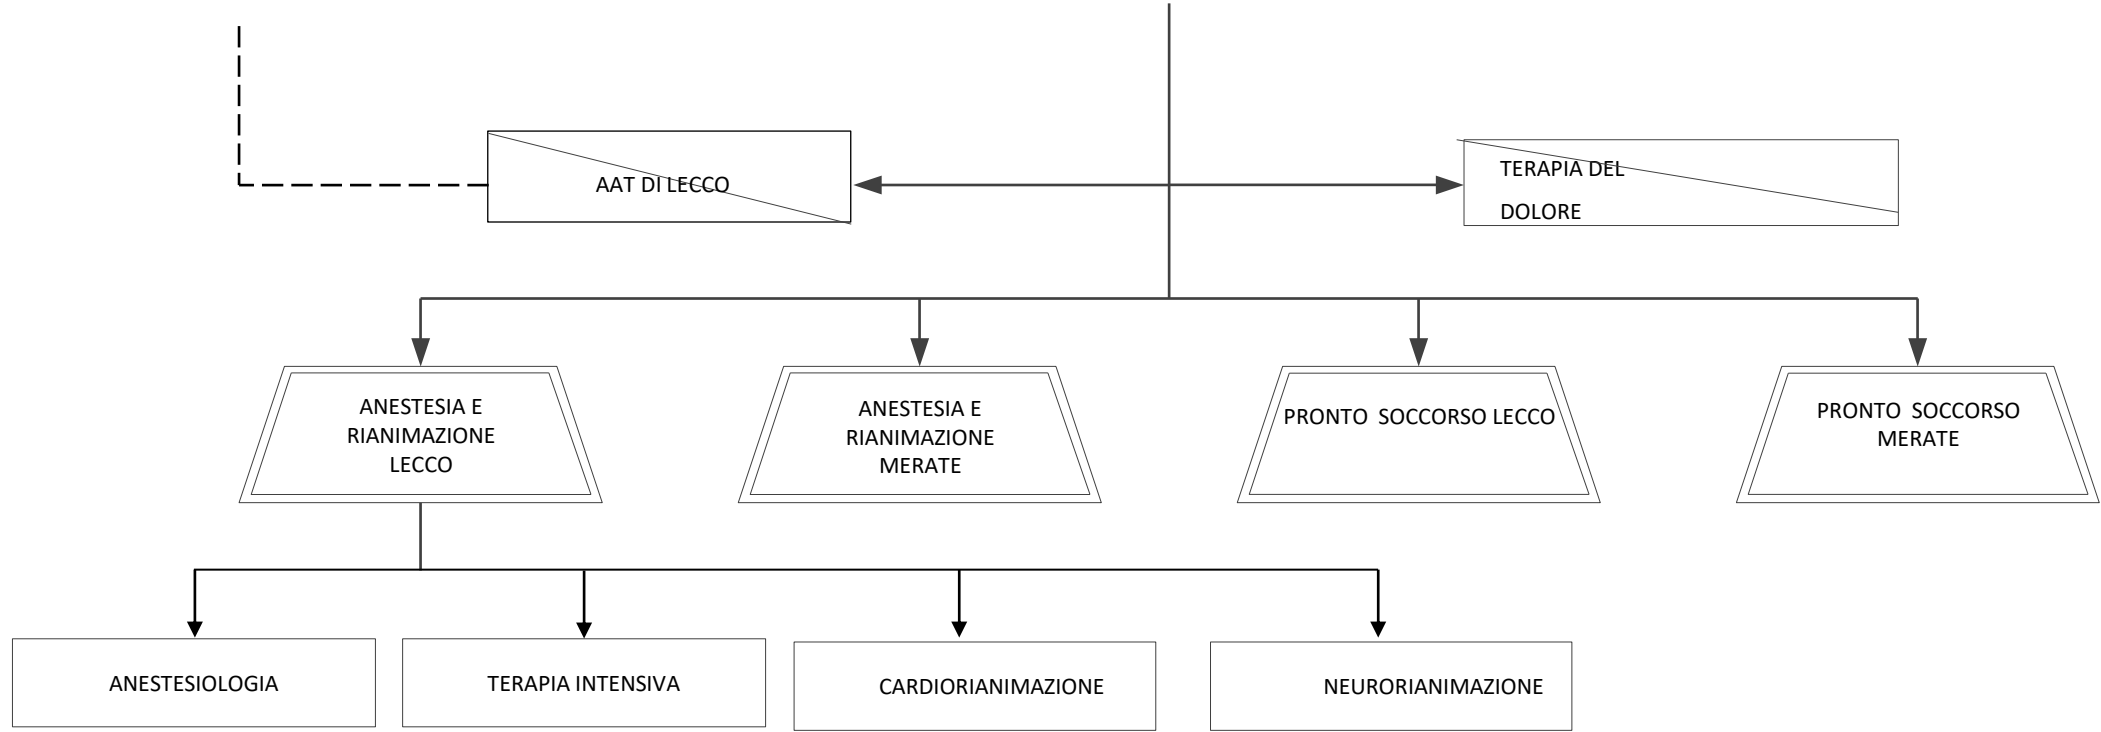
AAT DI LECCO

TERAPIA DEL DOLORE

ANESTESIA E RIANIMAZIONE LECCO

ANESTESIA E RIANIMAZIONE MERATE

PRONTO SOCCORSO LECCO

PRONTO SOCCORSO MERATE

ANESTESIOLOGIA

TERAPIA INTENSIVA

CARDIORIANIMAZIONE

NEURORIANIMAZIONE